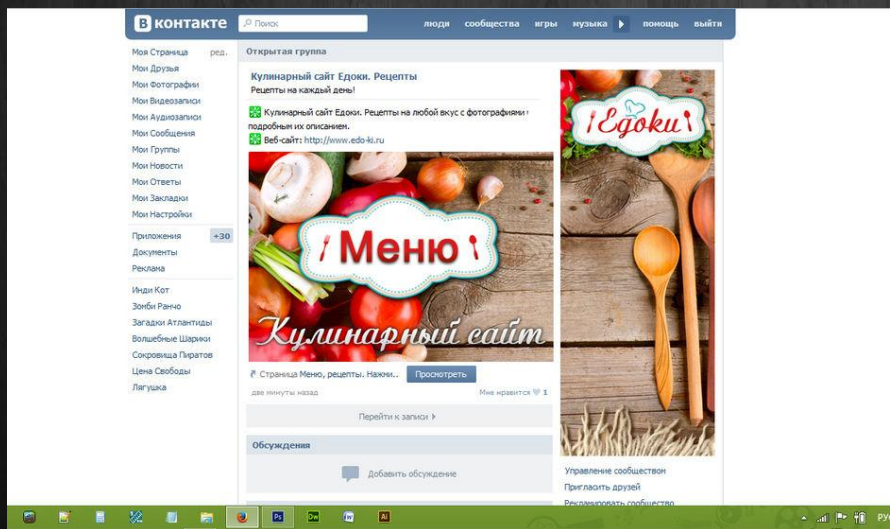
ВКонтакте
Поиск
люди сообщества игры музыка помощь выйти

Моя Страница ред.
Мои Друзья
Мои Фотографии
Мои Видеозаписи
Мои Аудиозаписи
Мои Сообщения
Мои Группы
Мои Новости
Мои Ответы
Мои Закладки
Мои Настройки
Приложения +30
Документы
Реклама
Инди Кот
Зомби Ранчо
Загадки Атлантиды
Волшебные Шарики
Сокровища Пиратов
Цена Свободы
Лягушка

Открытая группа

Кулинарный сайт Едоки. Рецепты
Рецепты на каждый день!

Кулинарный сайт Едоки. Рецепты на любой вкус с фотографиями и подробным их описанием.
Веб-сайт: http://www.edo-ki.ru

Меню
Кулинарный сайт

Страница Меню, рецепты. Нажми.. Просмотреть
две минуты назад Мне нравится 1

Перейти к записи

Обсуждения
Добавить обсуждение

Едоки

Управление сообществом
Пригласить друзей
Рекламировать сообщество

Ps Dw Ai
РУ